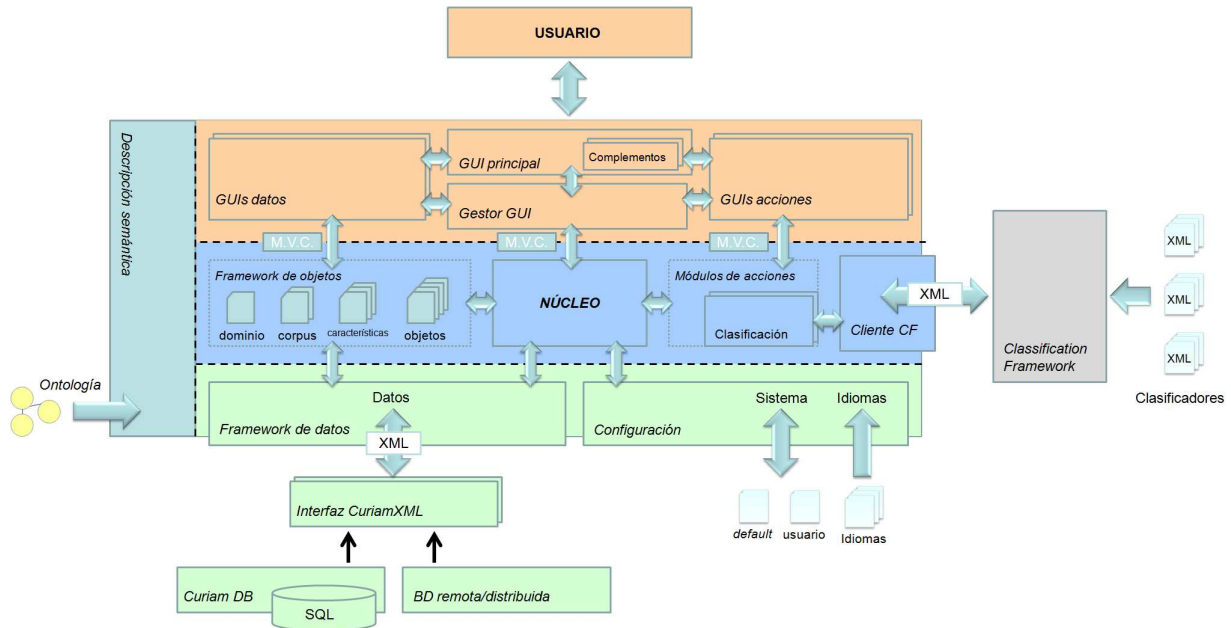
USUARIO

Descripción semántica

GUI principal
Complementos
GUIs datos
Gestor GUI
GUIs acciones

M.V.C.
M.V.C.
M.V.C.

Framework de objetos
dominio
corpus
características
objetos

NÚCLEO

Módulos de acciones
Clasificación
Cliente CF
XML

Classification Framework

XML
XML
XML
Clasificadores

Ontología

Datos
Framework de datos
XML

Configuración
Sistema
Idiomas

Interfaz CuriamXML

default
usuario
Idiomas

Curiam DB
SQL
BD remota/distribuida